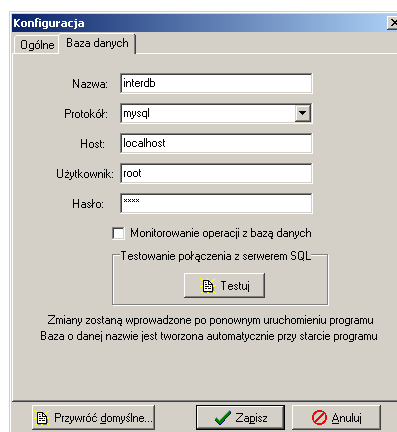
Konfiguracja

Ogólne | Baza danych

Nazwa: interdb

Protokół: mysql

Host: localhost

Użytkownik: root

Hasło: ****

Monitorowanie operacji z bazą danych

Testowanie połączenia z serwerem SQL

Testuj

Zmiany zostaną wprowadzone po ponownym uruchomieniu programu
Baza o danej nazwie jest tworzona automatycznie przy starcie programu

Przywróć domyślne... | Zapisz | Anuluj